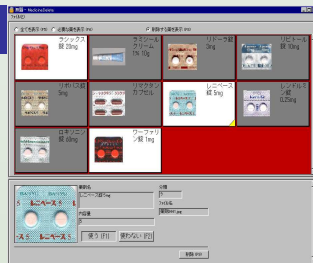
無題 - MedicineSelecto
ﾌｧｲﾙ(F)

全て表示する(A)　必要な薬を表示(N)　保存する薬を表示(S)

ラシックス錠 20mg
ラミシールクリーム1% 10g
リピトール錠 5mg
リピトール錠 10mg
リポバス錠 5mg
リスモダンカプセル
レニベース錠 5mg
レンドルミン錠 0.25mg
ロキソニン錠 60mg
ワーファリン錠 1mg

薬剤名
レニベース錠5mg
内容量
使う(U)　使わない(D)
分類
ファイル名
削除(R)